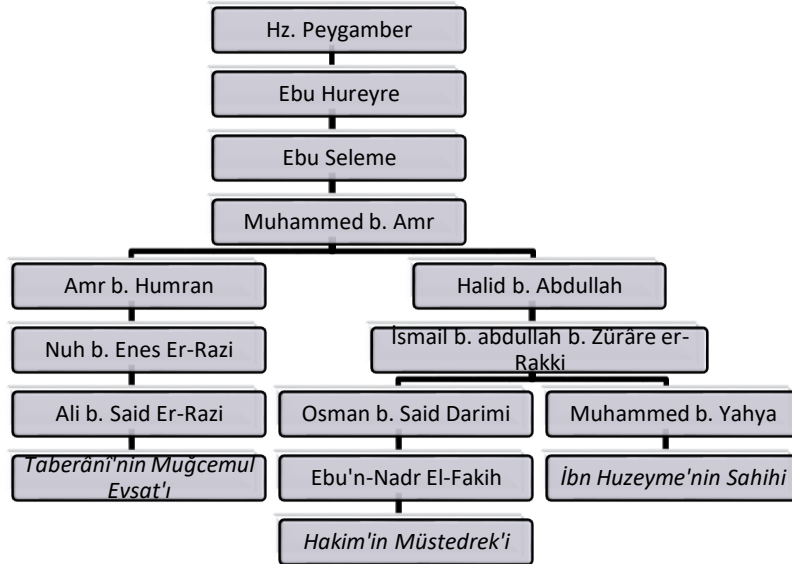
Hz. Peygamber

Ebu Hureyre

Ebu Seleme

Muhammed b. Amr

Amr b. Humran

Nuh b. Enes Er-Razi

Ali b. Said Er-Razi

*Taberâni'nin Muğcemul Evsat'ı*

Halid b. Abdullah

İsmail b. abdullah b. Zürâre er-Rakki

Osman b. Said Darimi

Ebu'n-Nadr El-Fakih

*Hakim'in Müstedrek'i*

Muhammed b. Yahya

*İbn Huzeyme'nin Sahihi*